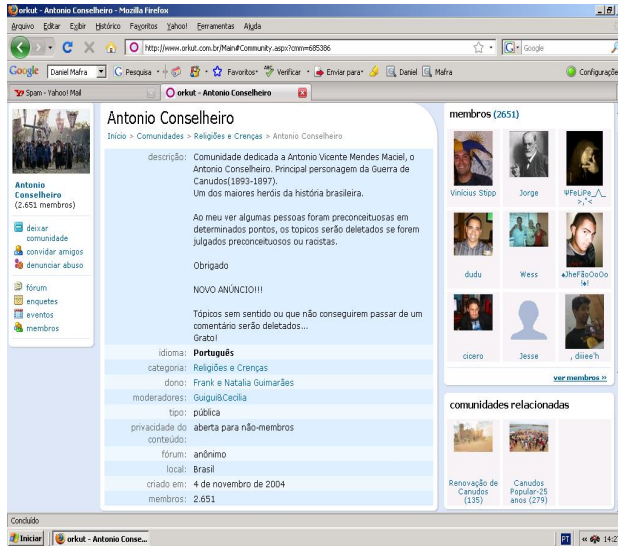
orkut - Antonio Conselheiro - Mozilla Firefox

Arquivo Editar Exibir Histórico Favoritos Yahoo! Ferramentas Ajuda

http://www.orkut.com.br/Main#Community.aspx?cmm=685386

Google

Google Daniel Mafra Pesquisa Favoritos Verificar Enviar para Daniel Mafra Configurações

Spam - Yahoo! Mail | orkut - Antonio Conselheiro

Antonio Conselheiro (2.651 membros)

deixar comunidade
convidar amigos
denunciar abuso

fórum
enquetes
eventos
membros

Antonio Conselheiro

Início > Comunidades > Religiões e Crenças > Antonio Conselheiro

| | |
|---|---|
| descrição: | Comunidade dedicada a Antonio Vicente Mendes Maciel, o Antonio Conselheiro. Principal personagem da Guerra de Canudos(1893-1897). Um dos maiores heróis da história brasileira. Ao meu ver algumas pessoas foram preconceituosas em determinados pontos, os topicos serão deletados se forem julgados preconceituosos ou racistas. Obrigado NOVO ANÚNCIO!!! Tópicos sem sentido ou que não conseguirem passar de um comentário serão deletados... Grato! |
| idioma: | Português |
| categoria: | Religiões e Crenças |
| dono: | Frank e Natalia Guimarães |
| moderadores: | Guigui&Cecilia |
| tipo: | pública |
| privacidade de conteúdo: | aberta para não-membros |
| fórum: | anônimo |
| local: | Brasil |
| criado em: | 4 de novembro de 2004 |
| membros: | 2.651 |

membros (2651)

Vinicius Stipp
Jorge
ΨFeLiPe_/\_>,"<
dudu
Wess
♠JheFãoOoOo|♠|
cicero
Jesse
, diiiee'h

ver membros »

comunidades relacionadas

Renovação de Canudos (135)
Canudos Popular-25 anos (279)

Concluído

Iniciar | orkut - Antonio Conse... | PT | 14:2